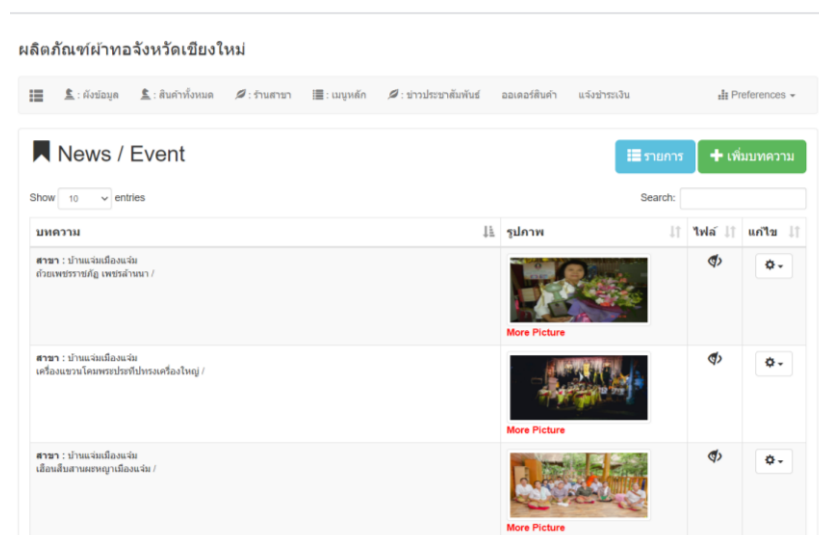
ผลิตภัณฑ์ผ้าทอจังหวัดเชียงใหม่

: ผังข้อมูล : สินค้าทั้งหมด : ร้านสาขา : เมนูหลัก : ข่าวประชาสัมพันธ์ ออเดอร์สินค้า แจ้งชำระเงิน Preferences

News / Event

รายการ เพิ่มบทความ

Show 10 entries

Search:

| บทความ | รูปภาพ | ไฟล์ | แก้ไข |
|---|---|---|---|
| สาขา : บ้านแจ่มเมืองแจ่ม ถ้วยเพชรราชภัฏ เพชรล้านนา / | More Picture | | |
| สาขา : บ้านแจ่มเมืองแจ่ม เครื่องแขวนโคมพระประทีปทรงเครื่องใหญ่ / | More Picture | | |
| สาขา : บ้านแจ่มเมืองแจ่ม เฮือนสืบสานผะหญาเมืองแจ่ม / | More Picture | | |